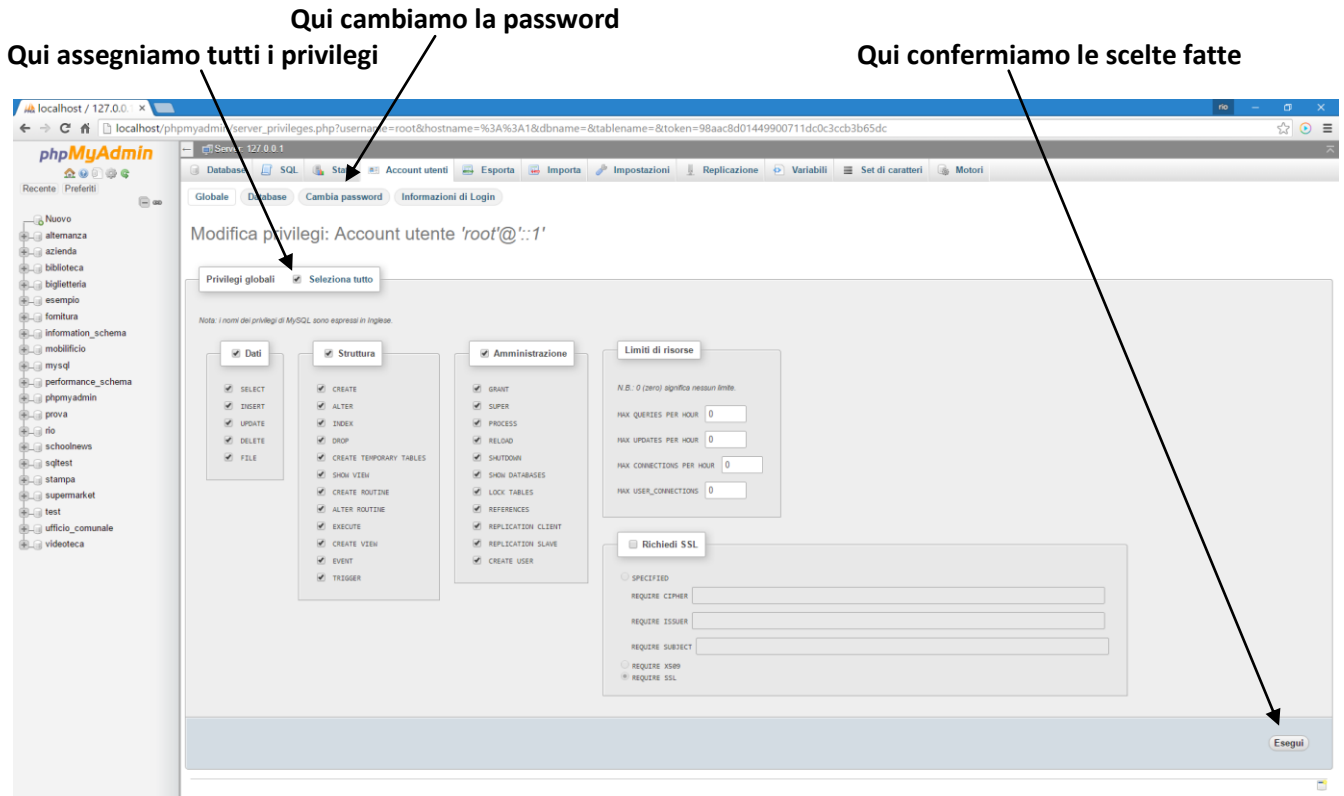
Qui cambiamo la password

Qui assegniamo tutti i privilegi

Qui confermiamo le scelte fatte

localhost / 127.0.0.1 ×

rio

localhost/phpmyadmin/server_privileges.php?username=root&hostname=%3A%3A1&dbname=&tablename=&token=98aac8d01449900711dc0c3ccb3b65dc

phpMyAdmin

Recente Preferiti

Nuovo
alternanza
azienda
biblioteca
biglietteria
esempio
fornitura
information_schema
mobilificio
mysql
performance_schema
phpmyadmin
prova
rio
schoolnews
sqltest
stampa
supermarket
test
ufficio_comunale
videoteca

Server: 127.0.0.1

Database SQL Stato Account utenti Esporta Importa Impostazioni Replicazione Variabili Set di caratteri Motori

Globale Database Cambia password Informazioni di Login

Modifica privilegi: Account utente 'root'@'::1'

Privilegi globali Seleziona tutto

Nota: i nomi dei privilegi di MySQL sono espressi in Inglese.

Dati
SELECT
INSERT
UPDATE
DELETE
FILE

Struttura
CREATE
ALTER
INDEX
DROP
CREATE TEMPORARY TABLES
SHOW VIEW
CREATE ROUTINE
ALTER ROUTINE
EXECUTE
CREATE VIEW
EVENT
TRIGGER

Amministrazione
GRANT
SUPER
PROCESS
RELOAD
SHUTDOWN
SHOW DATABASES
LOCK TABLES
REFERENCES
REPLICATION CLIENT
REPLICATION SLAVE
CREATE USER

Limiti di risorse
N.B.: 0 (zero) significa nessun limite.
MAX QUERIES PER HOUR 0
MAX UPDATES PER HOUR 0
MAX CONNECTIONS PER HOUR 0
MAX USER_CONNECTIONS 0

Richiedi SSL
SPECIFIED
REQUIRE CIPHER
REQUIRE ISSUER
REQUIRE SUBJECT
REQUIRE X509
REQUIRE SSL

Esegui